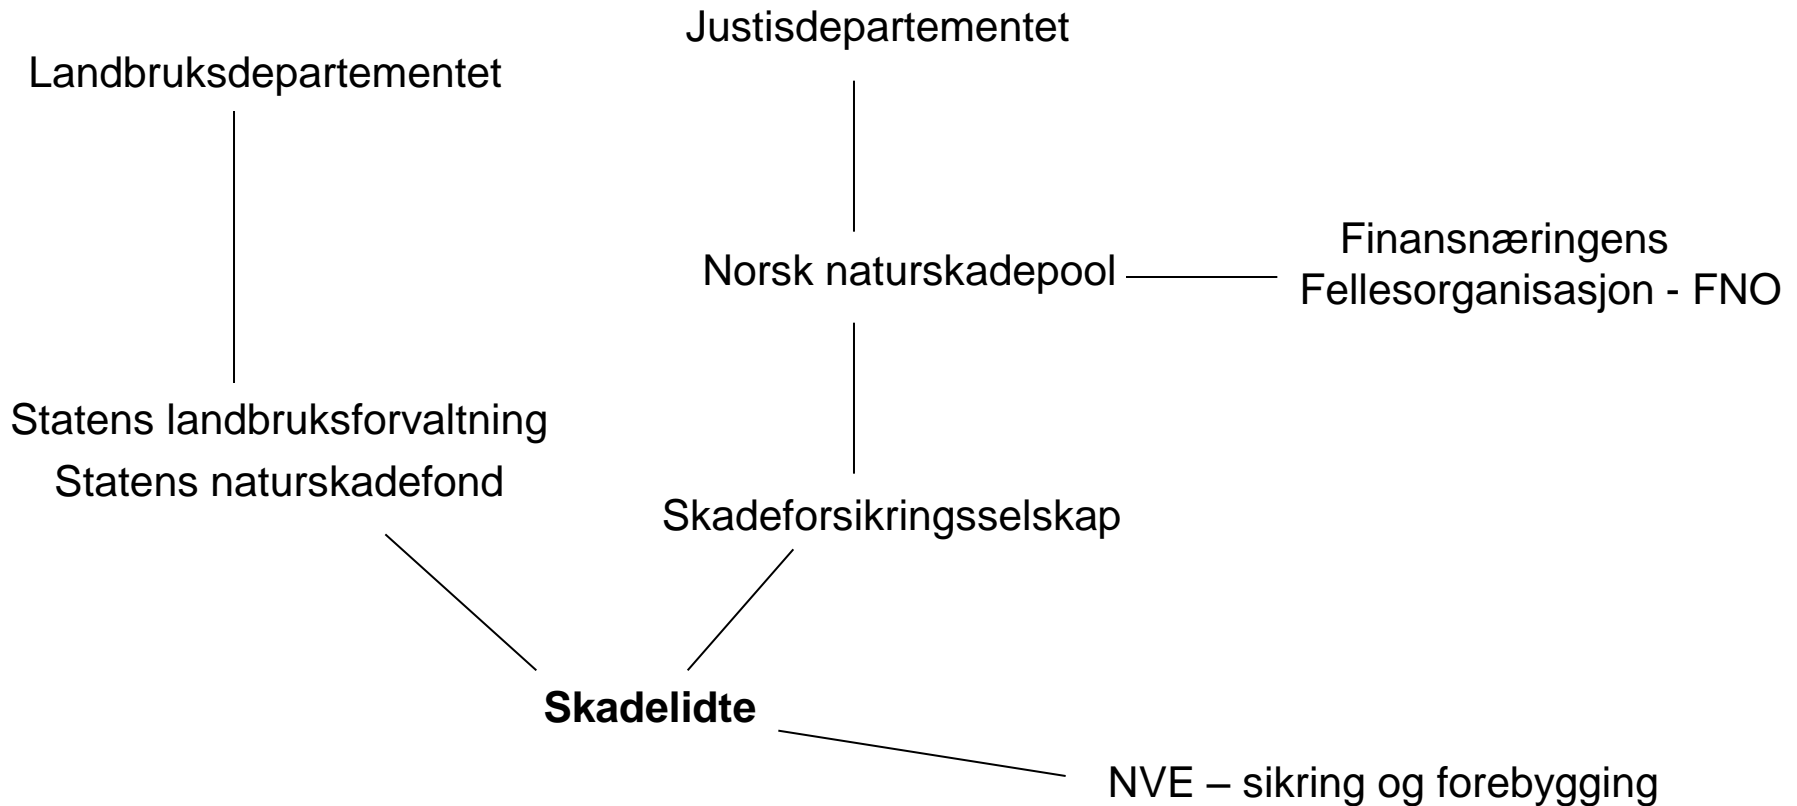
Justisdepartementet

Landbruksdepartementet

Norsk naturskadepool

Finansnæringens Fellesorganisasjon - FNO

Statens landbruksforvaltning

Statens naturskadefond

Skadeforsikringsselskap

**Skadelidte**

NVE – sikring og forebygging